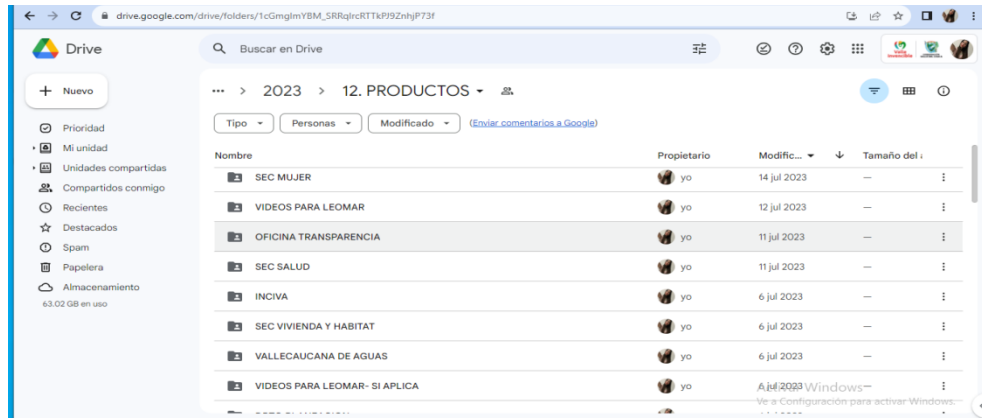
drive.google.com/drive/folders/1cGmglmYBM_SRRqlrcRTTkPJ9ZnhjP73f

Drive

Buscar en Drive

+ Nuevo

Prioridad
Mi unidad
Unidades compartidas
Compartidos conmigo
Recientes
Destacados
Spam
Papelera
Almacenamiento
63.02 GB en uso

... > 2023 > 12. PRODUCTOS

Tipo
Personas
Modificado
(Enviar comentarios a Google)

| Nombre | Propietario | Modific... | Tamaño del |
|---|---|---|---|
| SEC MUJER | yo | 14 jul 2023 | — |
| VIDEOS PARA LEOMAR | yo | 12 jul 2023 | — |
| OFICINA TRANSPARENCIA | yo | 11 jul 2023 | — |
| SEC SALUD | yo | 11 jul 2023 | — |
| INCIVA | yo | 6 jul 2023 | — |
| SEC VIVIENDA Y HABITAT | yo | 6 jul 2023 | — |
| VALLECAUCANA DE AGUAS | yo | 6 jul 2023 | — |
| VIDEOS PARA LEOMAR- SI APLICA | yo | 4 jul 2023 | — |

Activar Windows
Ve a Configuración para activar Windows.